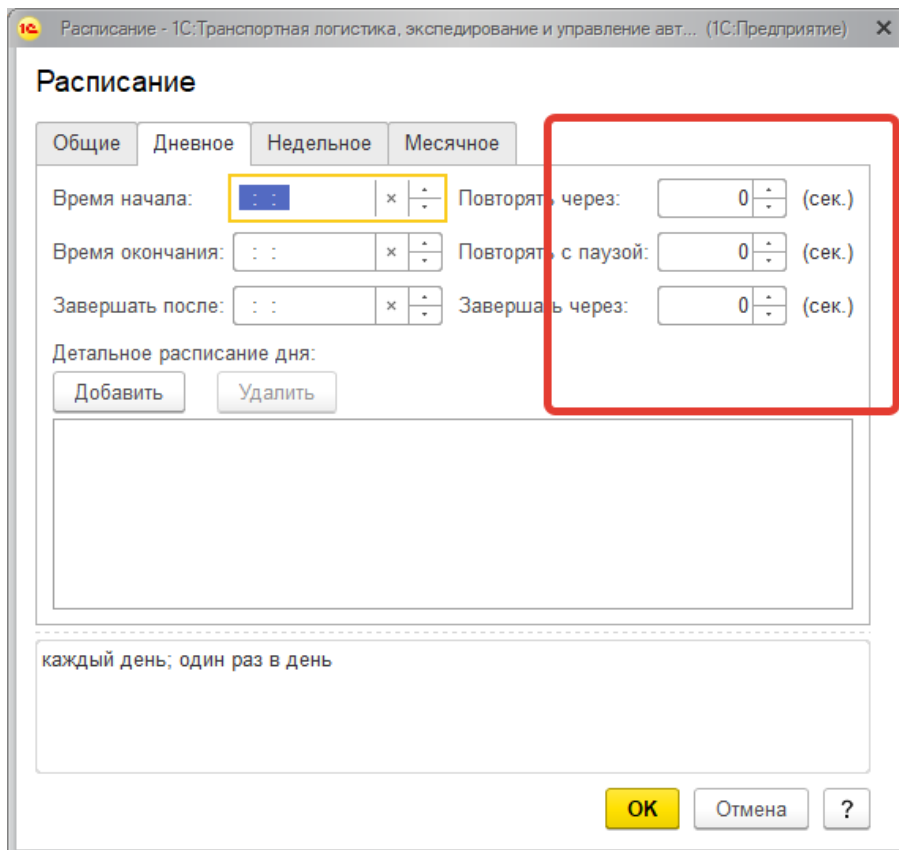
1С Расписание - 1С:Транспортная логистика, экспедирование и управление авт... (1С:Предприятие) ✕

Расписание

Общие | Дневное | Недельное | Месячное

Время начала: : : × Повторять через: 0 (сек.)

Время окончания: : : × Повторять с паузой: 0 (сек.)

Завершать после: : : × Завершать через: 0 (сек.)

Детальное расписание дня:

Добавить Удалить

каждый день; один раз в день

OK Отмена ?